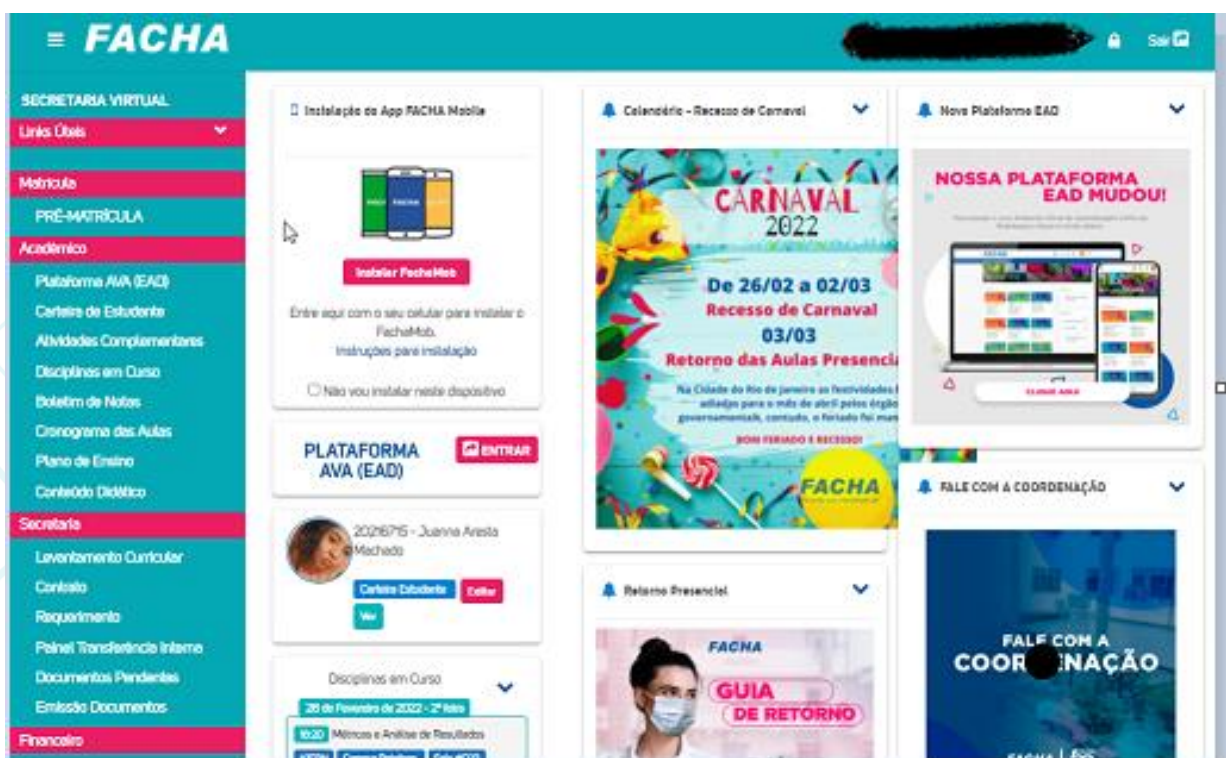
≡ FACHA

Sair

SECRETARIA VIRTUAL
Links Úteis
Matrícula
PRÉ-MATRÍCULA
Acadêmico
Plataforma AVA (EAD)
Carteira de Estudante
Atividades Complementares
Disciplinas em Curso
Boletim de Notas
Cronograma das Aulas
Plano de Ensino
Conteúdo Didático
Secretaria
Levantamento Curricular
Contato
Requerimento
Painel Transferência Interna
Documentos Pendentes
Emissão Documentos
Financeiro

Instalação do App FACHA Mobile

Instalar FachaMob

Entre aqui com o seu celular para instalar o FachaMob.
Instruções para instalação

Não vou instalar neste dispositivo

PLATAFORMA AVA (EAD)
ENTRAR

20216715 - Juanna Aresta Machado
Carteira Estudante
Editar
Ver

Disciplinas em Curso
28 de Fevereiro de 2022 - 2ª feira
10:20 Métricas e Análise de Resultados
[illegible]

Calendário - Recesso de Carnaval

CARNAVAL 2022
De 26/02 a 02/03
Recesso de Carnaval
03/03
Retorno das Aulas Presencia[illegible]
Na Cidade do Rio de Janeiro as festividades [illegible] adiadas para o mês de abril pelos órgãos governamentais, contudo, o feriado foi man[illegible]
BOM FERIADO E RECESSO!
FACHA

Retorno Presencial

FACHA
GUIA
DE RETORNO

Nova Plataforma EAD

NOSSA PLATAFORMA EAD MUDOU!
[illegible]
CLIQUE AQUI

FALE COM A COORDENAÇÃO

FALE COM A
COOR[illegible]NAÇÃO
FACHA